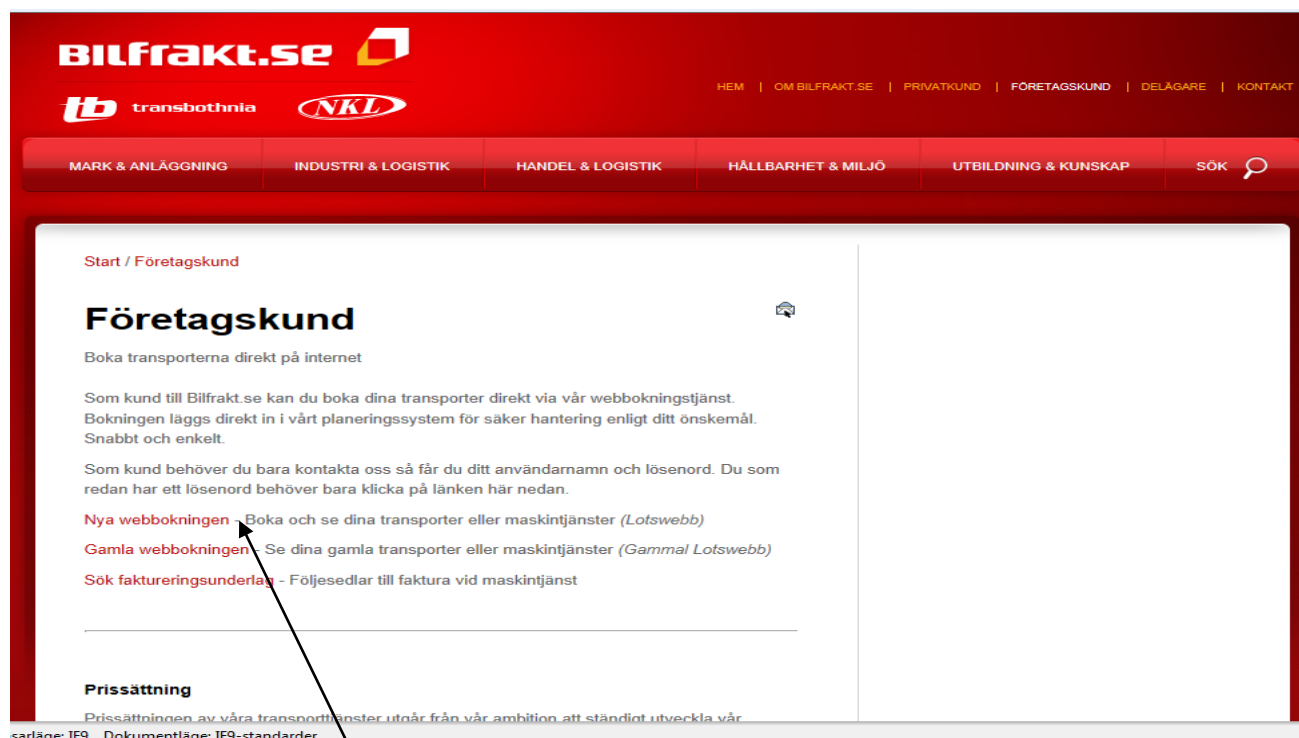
BILFRAKT.SE

tb transbothnia

NKL

HEM | OM BILFRAKT.SE | PRIVATKUND | FÖRETAGSKUND | DELÄGARE | KONTAKT

MARK & ANLÄGGNING | INDUSTRI & LOGISTIK | HANDEL & LOGISTIK | HÅLLBARHET & MILJÖ | UTBILDNING & KUNSKAP | SÖK

Start / Företagskund

Företagskund

Boka transporterna direkt på internet

Som kund till Bilfrakt.se kan du boka dina transporter direkt via vår webbokningstjänst. Bokningen läggs direkt in i vårt planeringssystem för säker hantering enligt ditt önskemål. Snabbt och enkelt.

Som kund behöver du bara kontakta oss så får du ditt användarnamn och lösenord. Du som redan har ett lösenord behöver bara klicka på länken här nedan.

Nya webbokningen - Boka och se dina transporter eller maskintjänster (Lotswebb)

Gamla webbokningen - Se dina gamla transporter eller maskintjänster (Gammal Lotswebb)

Sök faktureringsunderlag - Följesedlar till faktura vid maskintjänst

Prissättning

Prissättningen av våra transporttjänster utgår från vår ambition att ständigt utveckla vår

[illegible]sarläge: IE9 Dokumentläge: IE9-standarder